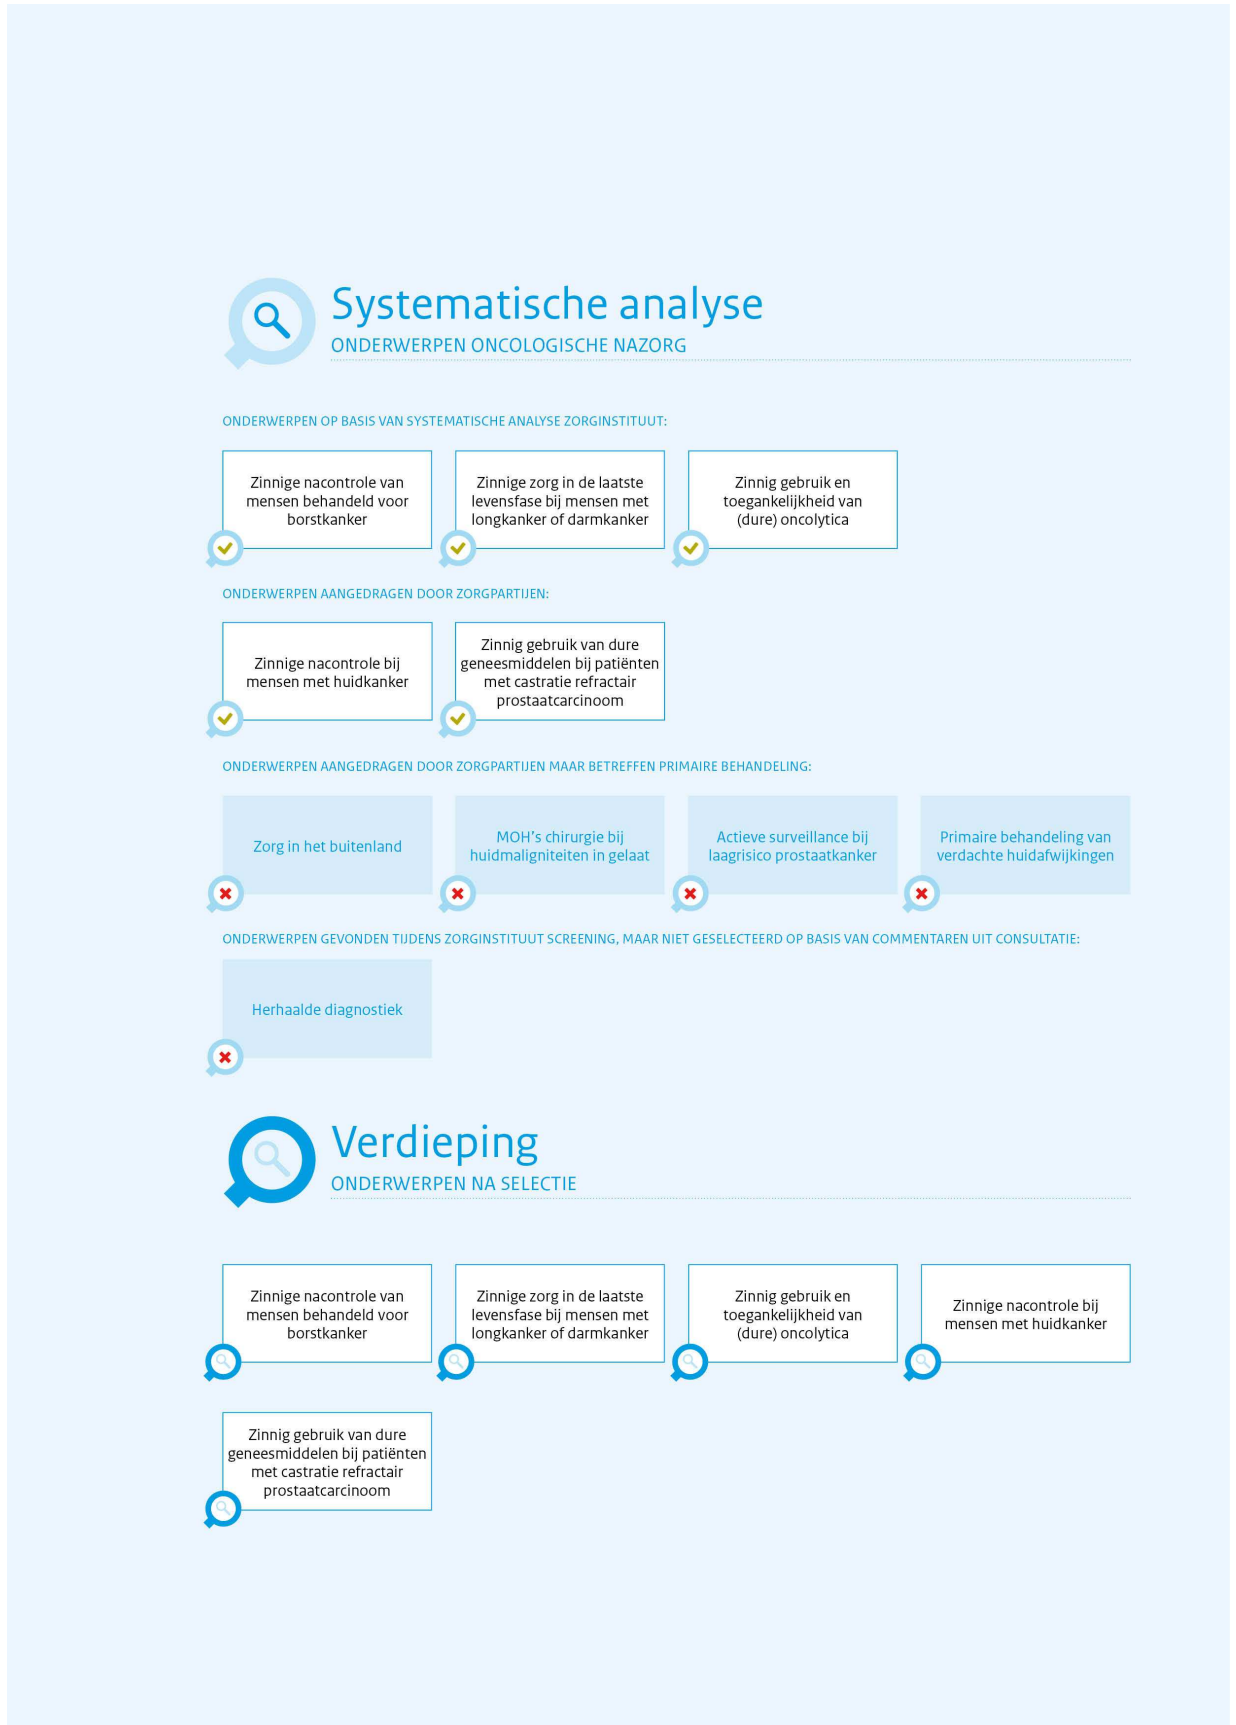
Systematische analyse
ONDERWERPEN ONCOLOGISCHE NAZORG

ONDERWERPEN OP BASIS VAN SYSTEMATISCHE ANALYSE ZORGINSTITUUT:

Zinnige nacontrole van mensen behandeld voor borstkanker

Zinnige zorg in de laatste levensfase bij mensen met longkanker of darmkanker

Zinnig gebruik en toegankelijkheid van (dure) oncolytica

ONDERWERPEN AANGEDRAGEN DOOR ZORGPARTIJEN:

Zinnige nacontrole bij mensen met huidkanker

Zinnig gebruik van dure geneesmiddelen bij patiënten met castratie refractair prostaatcarcinoom

ONDERWERPEN AANGEDRAGEN DOOR ZORGPARTIJEN MAAR BETREFFEN PRIMAIRE BEHANDELING:

Zorg in het buitenland

MOH's chirurgie bij huidmaligniteiten in gelaat

Actieve surveillance bij laagrisico prostaatkanker

Primaire behandeling van verdachte huidafwijkingen

ONDERWERPEN GEVONDEN TIJDENS ZORGINSTITUUT SCREENING, MAAR NIET GESELECTEERD OP BASIS VAN COMMENTAREN UIT CONSULTATIE:

Herhaalde diagnostiek

Verdieping
ONDERWERPEN NA SELECTIE

Zinnige nacontrole van mensen behandeld voor borstkanker

Zinnige zorg in de laatste levensfase bij mensen met longkanker of darmkanker

Zinnig gebruik en toegankelijkheid van (dure) oncolytica

Zinnige nacontrole bij mensen met huidkanker

Zinnig gebruik van dure geneesmiddelen bij patiënten met castratie refractair prostaatcarcinoom